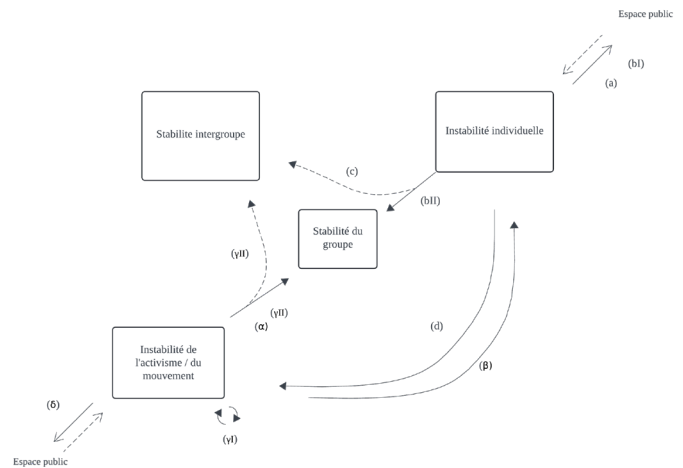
Espace public

(bI)

(a)

Stabilite intergroupe

Instabilité individuelle

(c)

(bII)

Stabilité du groupe

(γII)

(γII)

(α)

(d)

(β)

Instabilité de l'activisme / du mouvement

(δ)

(γI)

Espace public